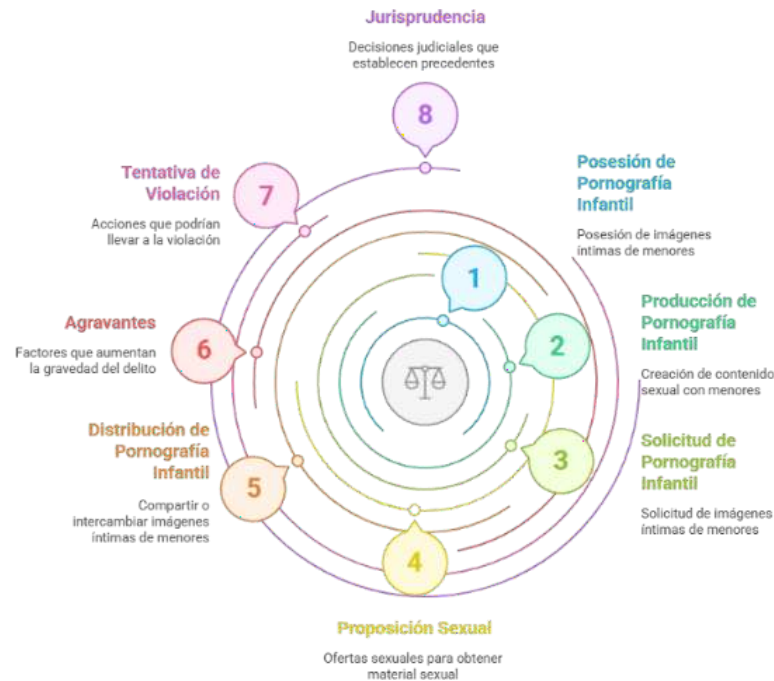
Jurisprudencia

Decisiones judiciales que establecen precedentes

8

Tentativa de Violación

Acciones que podrían llevar a la violación

7

Posesión de Pornografía Infantil

Posesión de imágenes íntimas de menores

1

Agravantes

Factores que aumentan la gravedad del delito

6

Producción de Pornografía Infantil

Creación de contenido sexual con menores

2

Distribución de Pornografía Infantil

Compartir o intercambiar imágenes íntimas de menores

5

Solicitud de Pornografía Infantil

Solicitud de imágenes íntimas de menores

3

4

Proposición Sexual

Ofertas sexuales para obtener material sexual